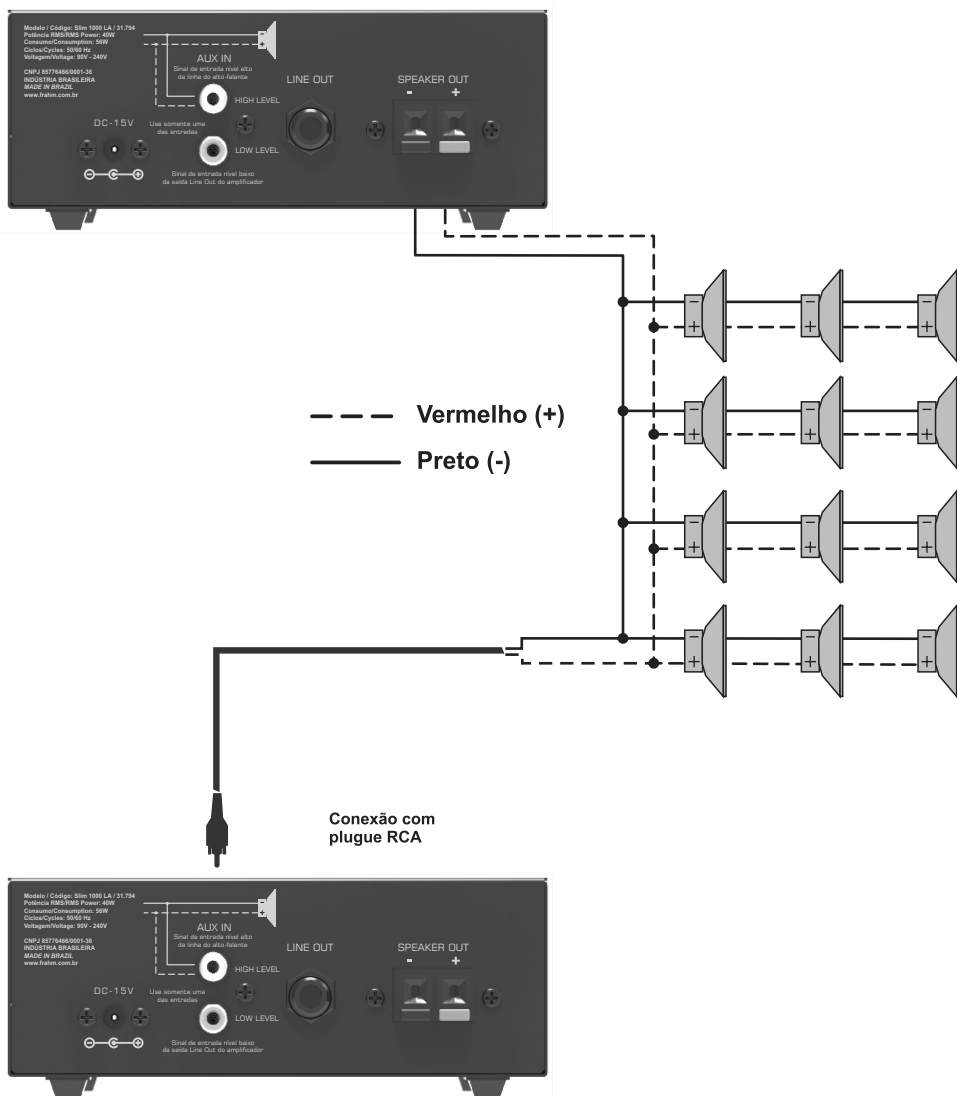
Modelo / Código: Slim 1000 LA / 31.794
Potência RMS/RMS Power: 40W
Consumo/Consumption: 58W
Ciclos/Cycles: 50/60 Hz
Voltagem/Voltage: 90V - 240V

CNPJ 85776466/0001-36
INDÚSTRIA BRASILEIRA
MADE IN BRAZIL
www.frahm.com.br

AUX IN
Sinal de entrada nível alto da linha do alto-falante
HIGH LEVEL
Use somente uma das entradas
LOW LEVEL
Sinal de entrada nível baixo de saída Line Out do amplificador
DC-15V
LINE OUT
SPEAKER OUT
-
+

- - - Vermelho (+)
—— Preto (-)

Conexão com plugue RCA

Modelo / Código: Slim 1000 LA / 31.794
Potência RMS/RMS Power: 40W
Consumo/Consumption: 58W
Ciclos/Cycles: 50/60 Hz
Voltagem/Voltage: 90V - 240V

CNPJ 85776466/0001-36
INDÚSTRIA BRASILEIRA
MADE IN BRAZIL
www.frahm.com.br

AUX IN
Sinal de entrada nível alto da linha do alto-falante
HIGH LEVEL
Use somente uma das entradas
LOW LEVEL
Sinal de entrada nível baixo de saída Line Out do amplificador
DC-15V
LINE OUT
SPEAKER OUT
-
+